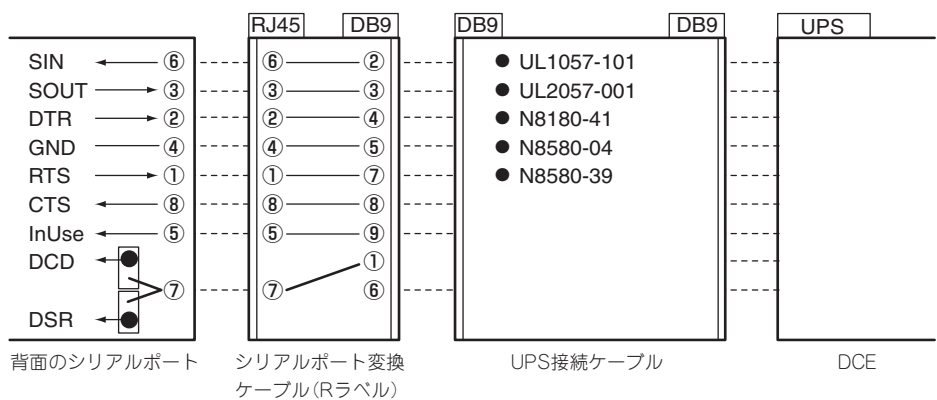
RJ45 DB9 DB9 DB9 UPS

SIN ⑥ ⑥ ②
SOUT ③ ③ ③
DTR ② ② ④
GND ④ ④ ⑤
RTS ① ① ⑦
CTS ⑧ ⑧ ⑧
InUse ⑤ ⑤ ⑨
DCD ①
⑦ ⑦ ⑥
DSR

● UL1057-101
● UL2057-001
● N8180-41
● N8580-04
● N8580-39

背面のシリアルポート

シリアルポート変換ケーブル(Rラベル)

UPS接続ケーブル

DCE